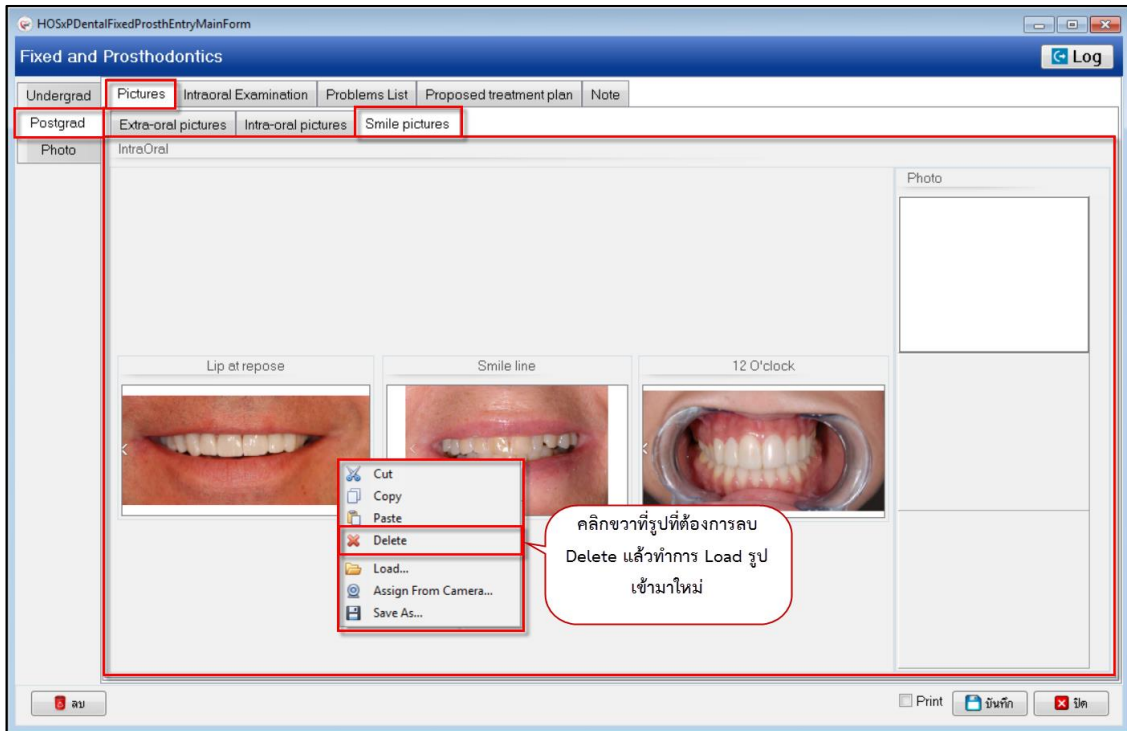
HOSxPDentalFixedProsthEntryMainForm

Fixed and Prosthodontics

Log

Undergrad
Postgrad
Photo

Pictures | Intraoral Examination | Problems List | Proposed treatment plan | Note

Extra-oral pictures | Intra-oral pictures | Smile pictures

IntraOral

Photo

Lip at repose

Smile line

12 O'clock

Cut
Copy
Paste
Delete
Load...
Assign From Camera...
Save As...

คลิกขวาที่รูปที่ต้องการลบ Delete แล้วทำการ Load รูปเข้ามาใหม่

ลบ

Print

บันทึก

ปิด